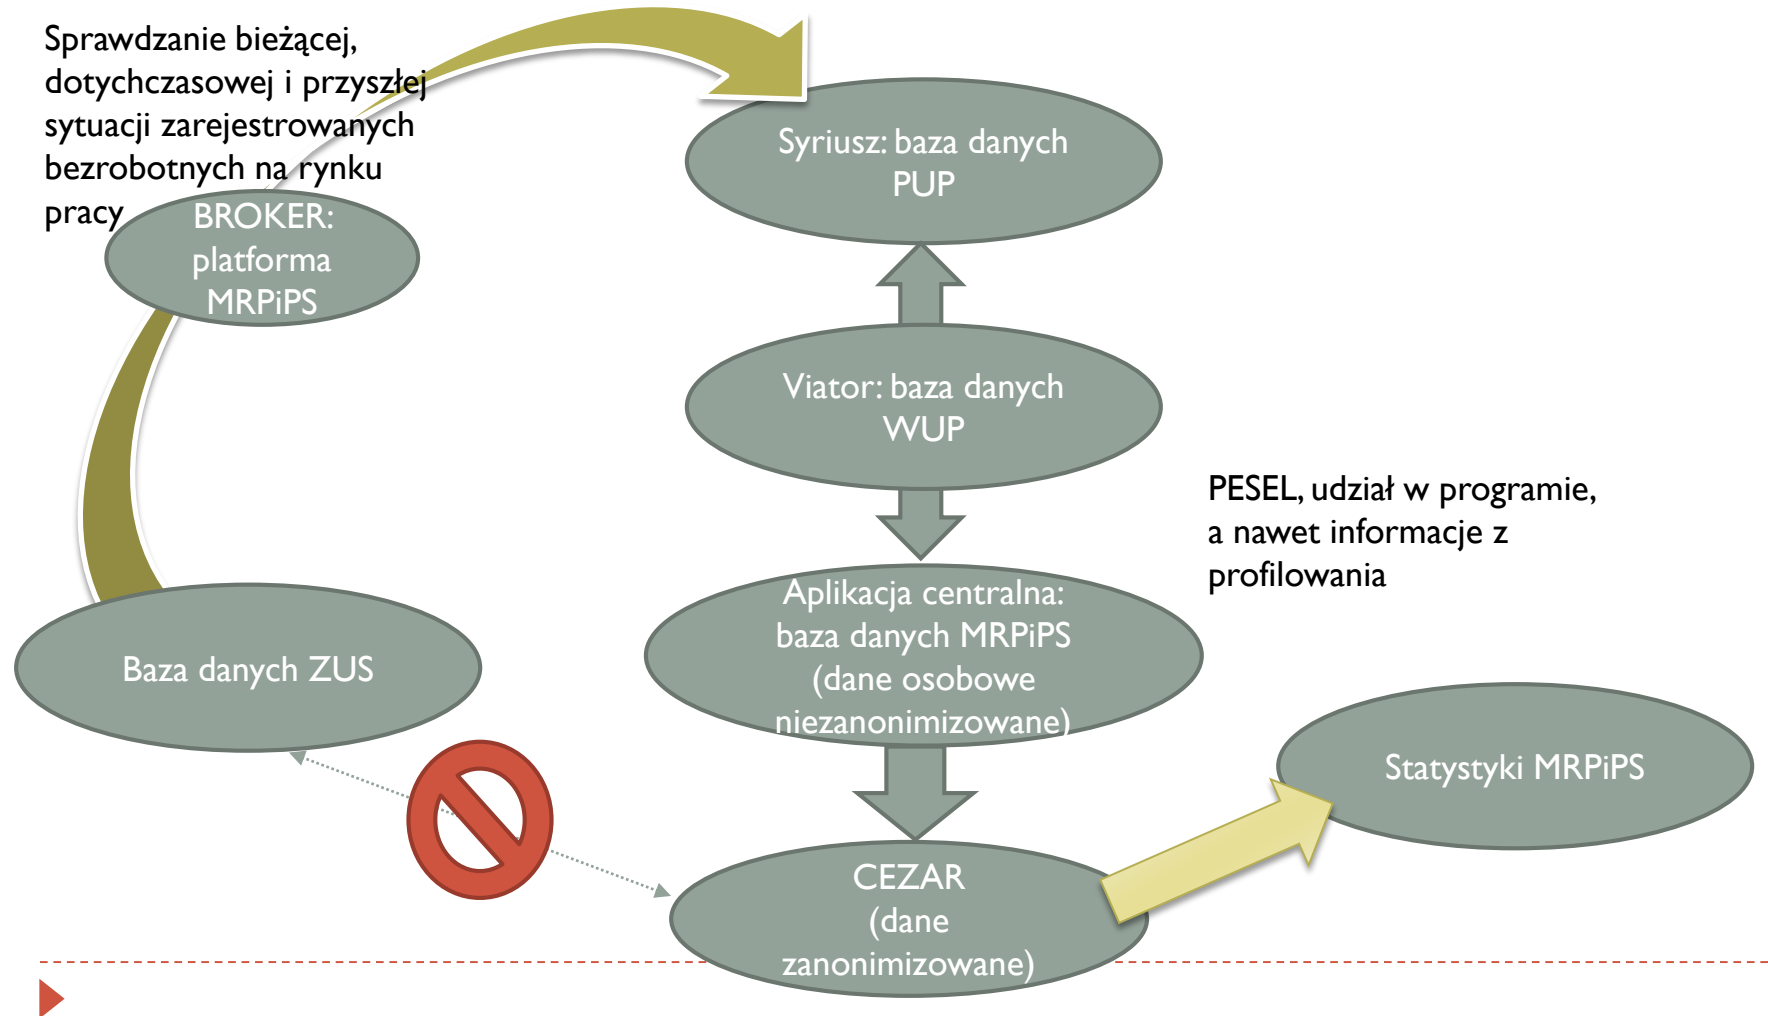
Sprawdzanie bieżącej, dotychczasowej i przyszłej sytuacji zarejestrowanych bezrobotnych na rynku pracy

Syriusz: baza danych PUP

BROKER: platforma MRPiPS

Viator: baza danych WUP

PESEL, udział w programie, a nawet informacje z profilowania

Aplikacja centralna: baza danych MRPiPS (dane osobowe niezanonimizowane)

Baza danych ZUS

Statystyki MRPiPS

CEZAR (dane zanonimizowane)